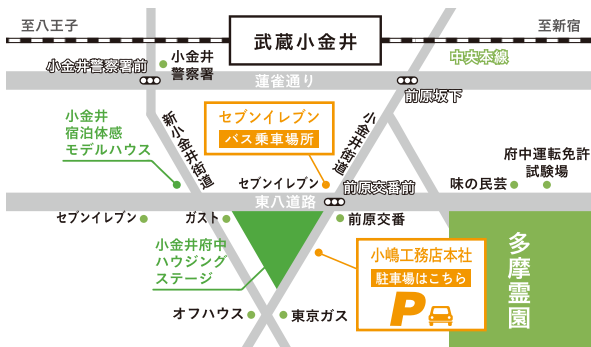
至八王子

武蔵小金井

至新宿

中央本線

小金井警察署前

小金井警察署

蓮雀通り

前原坂下

小金井宿泊体感モデルハウス

新小金井街道

セブンイレブン
バス乗車場所

小金井街道

府中運転免許試験場

セブンイレブン

前原交番前

味の民芸

東八道路

セブンイレブン

ガスト

前原交番

小金井府中ハウジングステージ

小嶋工務店本社
駐車場はこちら

P

多摩霊園

オフハウス

東京ガス